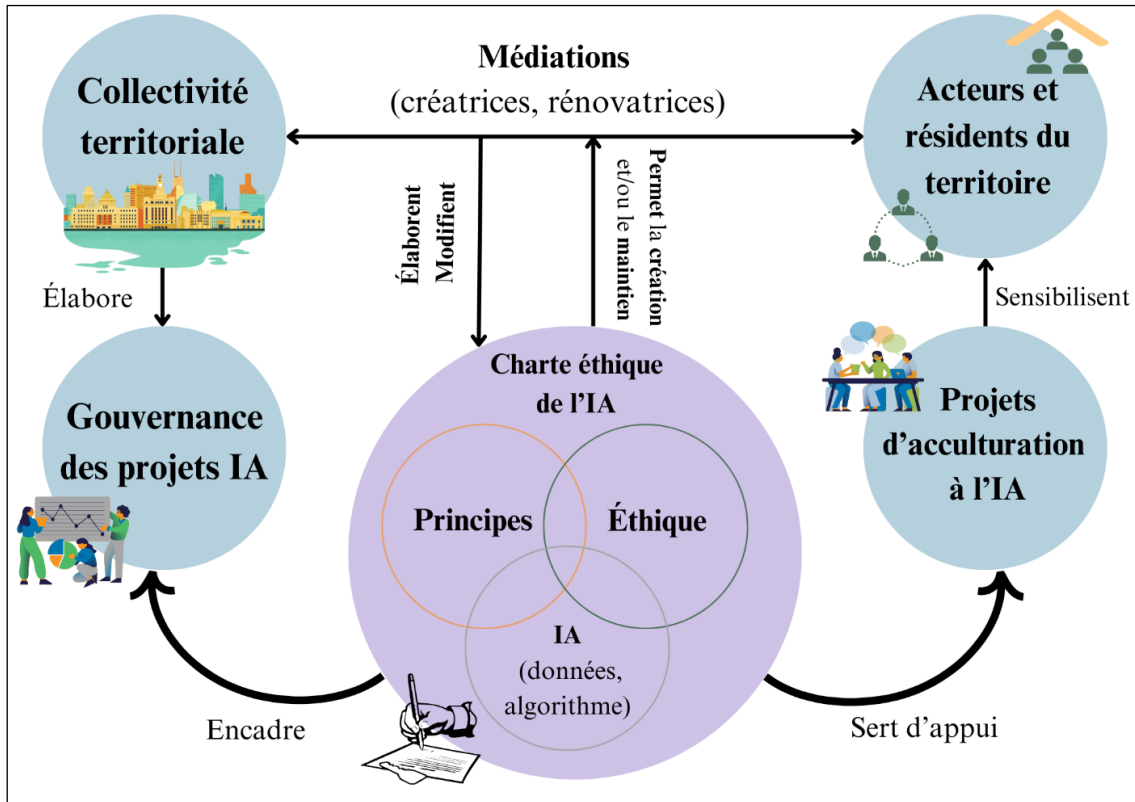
Médiations
(créatrices, rénovatrices)

Collectivité territoriale

Acteurs et résidents du territoire

Élaborent
Modifient

Permet la création
et/ou le maintien

Élabore

Sensibilisent

Gouvernance des projets IA

Charte éthique de l'IA

Principes

Éthique

IA
(données, algorithme)

Projets d'acculturation à l'IA

Encadre

Sert d'appui